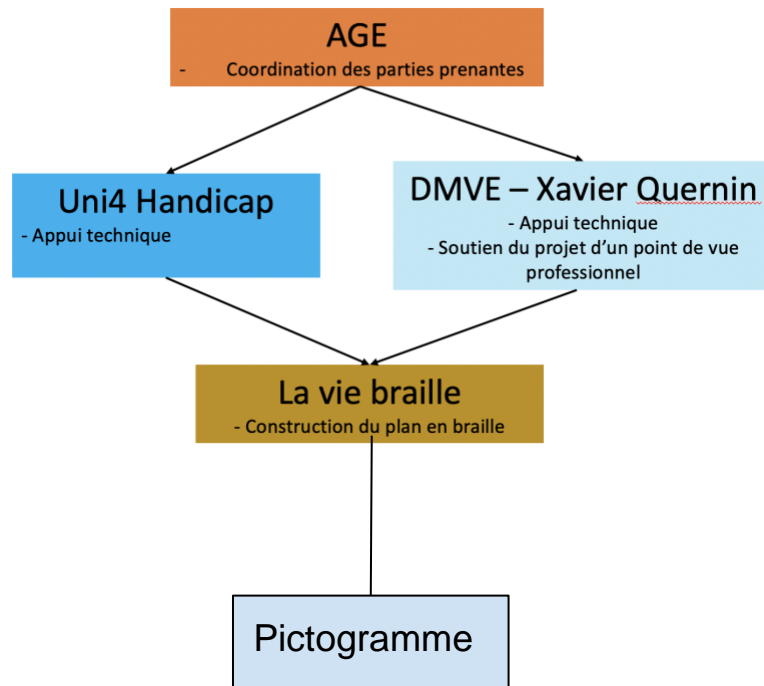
AGE
- Coordination des parties prenantes

Uni4 Handicap
- Appui technique

DMVE – Xavier Quernin
- Appui technique
- Soutien du projet d'un point de vue professionnel

La vie braille
- Construction du plan en braille

Pictogramme